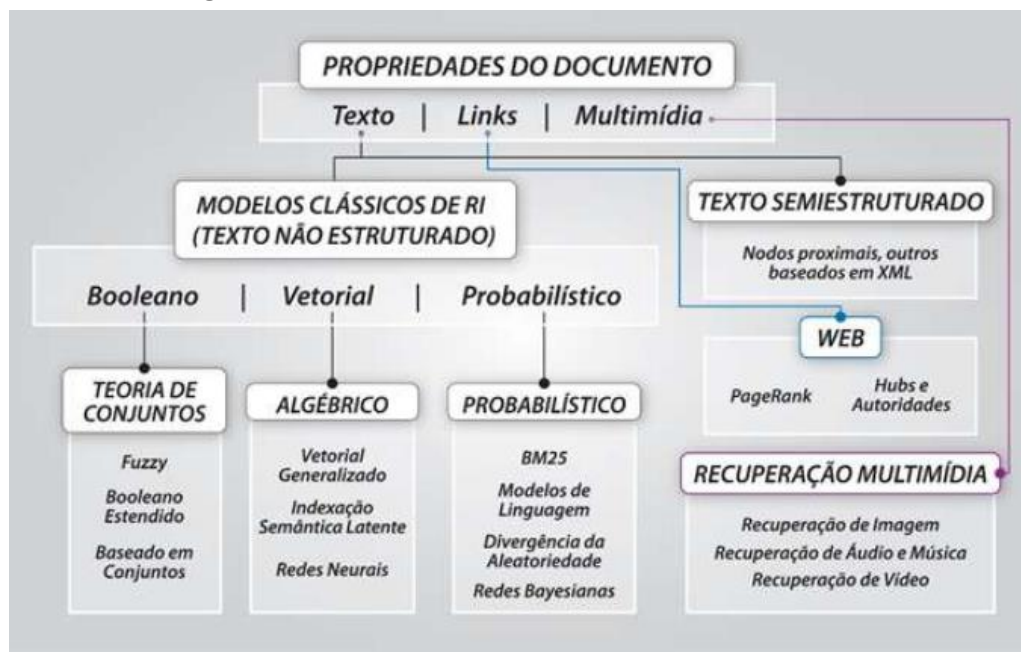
PROPRIEDADES DO DOCUMENTO

Texto | Links | Multimídia

MODELOS CLÁSSICOS DE RI (TEXTO NÃO ESTRUTURADO)

Booleano | Vetorial | Probabilístico

TEORIA DE CONJUNTOS

Fuzzy

Booleano Estendido

Baseado em Conjuntos

ALGÉBRICO

Vetorial Generalizado

Indexação Semântica Latente

Redes Neurais

PROBABILÍSTICO

BM25

Modelos de Linguagem

Divergência da Aleatoriedade

Redes Bayesianas

TEXTO SEMIESTRUTURADO

Nodos proximais, outros baseados em XML

WEB

PageRank

Hubs e Autoridades

RECUPERAÇÃO MULTIMÍDIA

Recuperação de Imagem

Recuperação de Áudio e Música

Recuperação de Vídeo